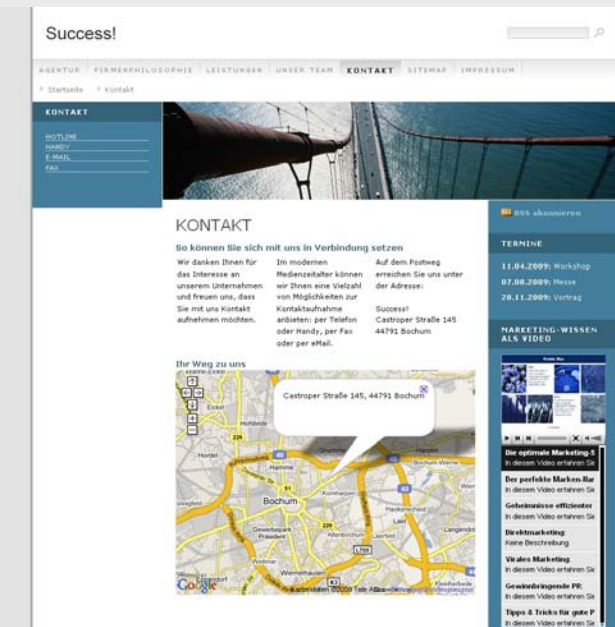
Success!

AGENTUR | FIRMENPHILOSOPHIE | LEISTUNGEN | UNSER TEAM | KONTAKT | SITEMAP | IMPRESSUM

Startseite > Kontakt

KONTAKT

HOTLINE
HANDY
E-MAIL
FAX

KONTAKT

So können Sie sich mit uns in Verbindung setzen

Wir danken Ihnen für das Interesse an unserem Unternehmen und freuen uns, dass Sie mit uns Kontakt aufnehmen möchten.

Im modernen Medienzeitalter können wir Ihnen eine Vielzahl von Möglichkeiten zur Kontaktaufnahme anbieten: per Telefon oder Handy, per Fax oder per eMail.

Auf dem Postweg erreichen Sie uns unter der Adresse:

Success!
Castroper Straße 145
44791 Bochum

Ihr Weg zu uns

Castroper Straße 145, 44791 Bochum

Bochum

Google

Kartendaten ©2009 Tele Atlas

RSS abonnieren

TERMINE

11.04.2009: Workshop
07.08.2009: Messe
28.11.2009: Vortrag

MARKETING-WISSEN ALS VIDEO

Die optimale Marketing-S
In diesem Video erfahren Sie

Der perfekte Marken-Bar
In diesem Video erfahren Sie

Geheimnisse effizienter
In diesem Video erfahren Sie

Direktmarketing
Keine Beschreibung

Virales Marketing
In diesem Video erfahren Sie

Gewinnbringende PR:
In diesem Video erfahren Sie

Tipps & Tricks für gute P
In diesem Video erfahren Sie